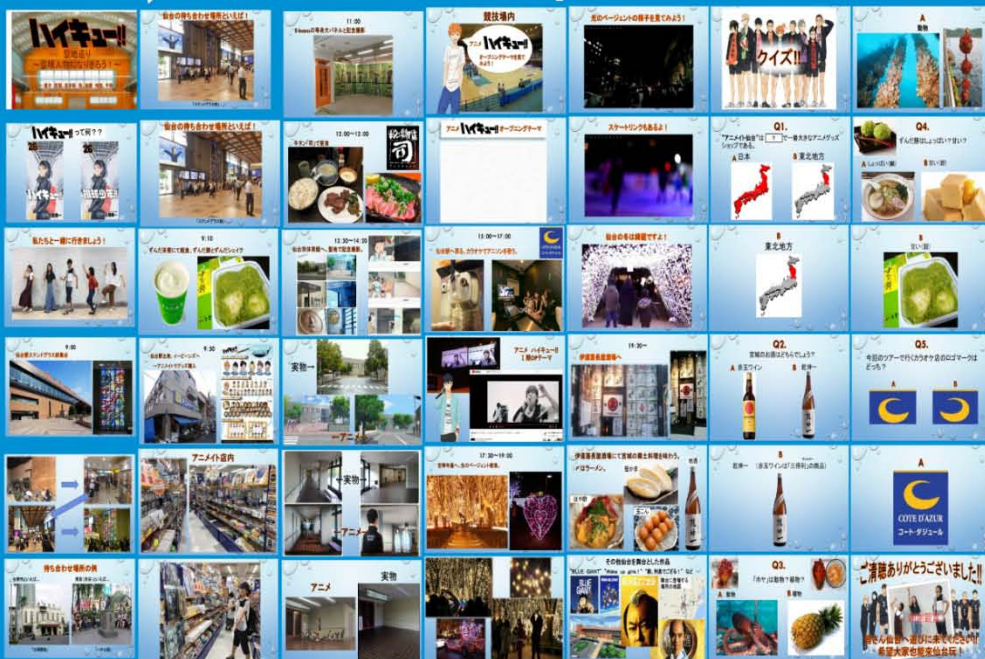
ハイキュー!!
聖地巡り
〜登場人物になりきろう!〜

仙台の待ち合わせ場所といえば!

11:00

競技場内
ハイキュー!!
オープニングテーマを見てみよう!

光のページェントの様子を見てみよう!

クイズ!!

A
動物

「ハイキュー!!」って何??

仙台の待ち合わせ場所といえば!

12:00〜13:00
牛タン「司」で昼食
司

アニメ ハイキュー!! オープニングテーマ

スケートリンクもあるよ!

Q1.
"アニメイト仙台"は [?] 一番大きなアニメグッズショップである。
A 日本
B 東北地方

Q4.
ずんだ餅ははしょっぱい?甘い?
A しょっぱい(塩)
B 甘い(餡)

私たちと一緒に行きましょう!

9:10
ずんだ茶寮で朝食。ずんだ餅とずんだシェイク

13:30〜14:30
仙台市体育館へ

15:00〜17:00
カラオケでアニソンを歌う

仙台の冬は綺麗ですよ!

B
東北地方

B
甘い(餡)

9:00
仙台駅ステンドグラス前集合

9:30

実物

アニメ

アニメ ハイキュー!!

19:30〜
伊達屋長屋酒場へ

Q2.
宮城のお酒はどちらでしょう?
A 赤玉ワイン
B 乾坤一

Q5.
今回のツアーで行くカラオケ店のロゴマークはどっち?
A
B

アニメイト店内

実物

アニメ

17:30〜19:00
光のページェント

伊達屋長屋酒場にて宮城の郷土料理を味わう。
ほやユッケ
牛タン

B
乾坤一

A
COTE D'AZUR
コート・ダジュール

待ち合わせ場所の例

アニメ
実物

その他仙台を舞台とした作品
"BLUE GIANT"

Q3.
「ホヤ」は動物?植物?
A 動物
B 植物

ご清聴ありがとうございました!!
皆さん仙台へ遊びに来てください!!
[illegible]